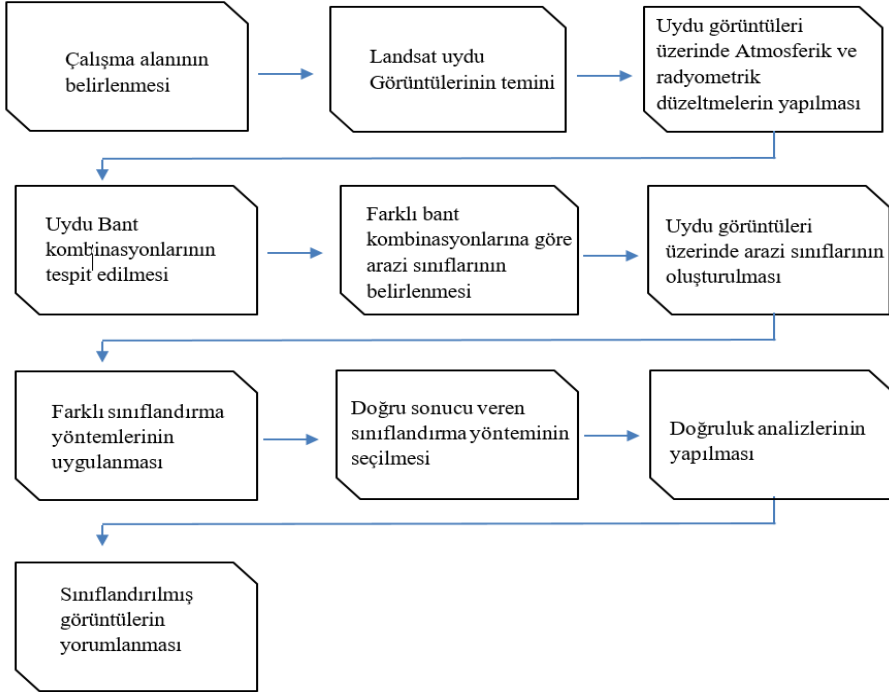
Çalışma alanının belirlenmesi

Landsat uydu Görüntülerinin temini

Uydu görüntüleri üzerinde Atmosferik ve radyometrik düzeltmelerin yapılması

Uydu Bant kombinasyonlarının tespit edilmesi

Farklı bant kombinasyonlarına göre arazi sınıflarının belirlenmesi

Uydu görüntüleri üzerinde arazi sınıflarının oluşturulması

Farklı sınıflandırma yöntemlerinin uygulanması

Doğru sonucu veren sınıflandırma yönteminin seçilmesi

Doğruluk analizlerinin yapılması

Sınıflandırılmış görüntülerin yorumlanması